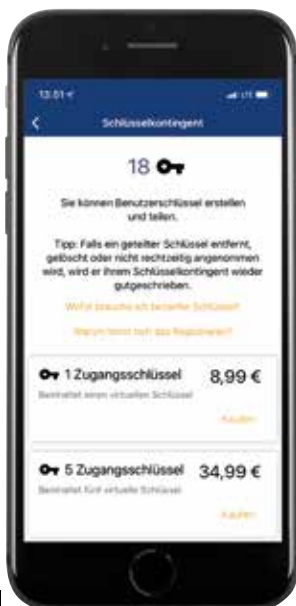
13:51

Schlüsselkontingent

18

Sie können Benutzerschlüssel erstellen und teilen.

Tipp: Falls ein geteilter Schlüssel entfernt, gelöscht oder nicht rechtzeitig angenommen wird, wird er Ihrem Schlüsselkontingent wieder gutgeschrieben.

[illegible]

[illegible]

1 Zugangsschlüssel 8,99 €

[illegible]

Kaufen

5 Zugangsschlüssel 34,99 €

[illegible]

Kaufen